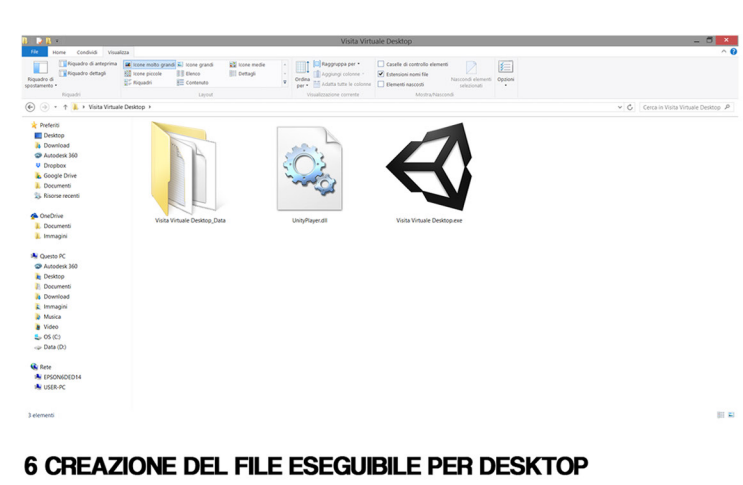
Visita Virtuale Desktop

File Home Condividi Visualizza

Riquadro di spostamento Riquadro di anteprima Riquadro dettagli
Riquadri

Icone molto grandi Icone grandi Icone medie
Icone piccole Elenco Dettagli
Riquadri Contenuto
Layout

Ordina per Raggruppa per Aggiungi colonne Adatta tutte le colonne
Visualizzazione corrente

Caselle di controllo elementi
Estensioni nomi file
Elementi nascosti
Nascondi elementi selezionati
Mostra/Nascondi

Opzioni

Visita Virtuale Desktop

Cerca in Visita Virtuale Desktop

Preferiti
Desktop
Download
Autodesk 360
Dropbox
Google Drive
Documenti
Risorse recenti

OneDrive
Documenti
Immagini

Questo PC
Autodesk 360
Desktop
Documenti
Download
Immagini
Musica
Video
OS (C:)
Data (D:)

Rete
EPSON6DED14
USER-PC

Visita Virtuale Desktop_Data

UnityPlayer.dll

Visita Virtuale Desktop.exe

3 elementi

6 CREAZIONE DEL FILE ESEGUIBILE PER DESKTOP